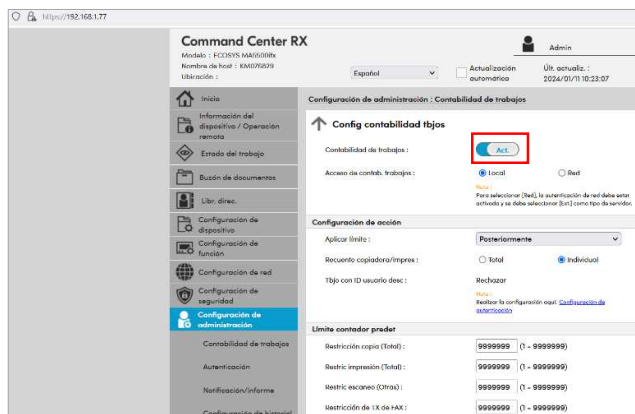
https://192.168.1.77

Command Center RX
Modelo : ECOSYS MA5500ifx
Nombre de host : KM076829
Ubicación :

Español

Actualización automática

Últ. actualiz. : 2024/01/11 10:23:07

Admin

Inicio
Información del dispositivo / Operación remota
Estado del trabajo
Buzón de documentos
Libr. direc.
Configuración de dispositivo
Configuración de función
Configuración de red
Configuración de seguridad
Configuración de administración
Contabilidad de trabajos
Autenticación
Notificación/informe
Configuración de historial

Configuración de administración : Contabilidad de trabajos

Config contabilidad tbjos

Contabilidad de trabajos : Act.

Acceso de contab. trabajos : Local Red

Nota :
Para seleccionar [Red], la autenticación de red debe estar activada y se debe seleccionar [Ext] como tipo de servidor.

Configuración de acción

Aplicar límite : Posteriormente

Recuento copiadora/impres : Total Individual

Tbjo con ID usuario desc : Rechazar

Nota :
Realizar la configuración aquí: Configuración de autenticación

Límite contador predet

Restricc copia (Total) : 9999999 (1 - 9999999)

Restric impresión (Total) : 9999999 (1 - 9999999)

Restric escaneo (Otras) : 9999999 (1 - 9999999)

Restricción de TX de FAX : 9999999 (1 - 9999999)